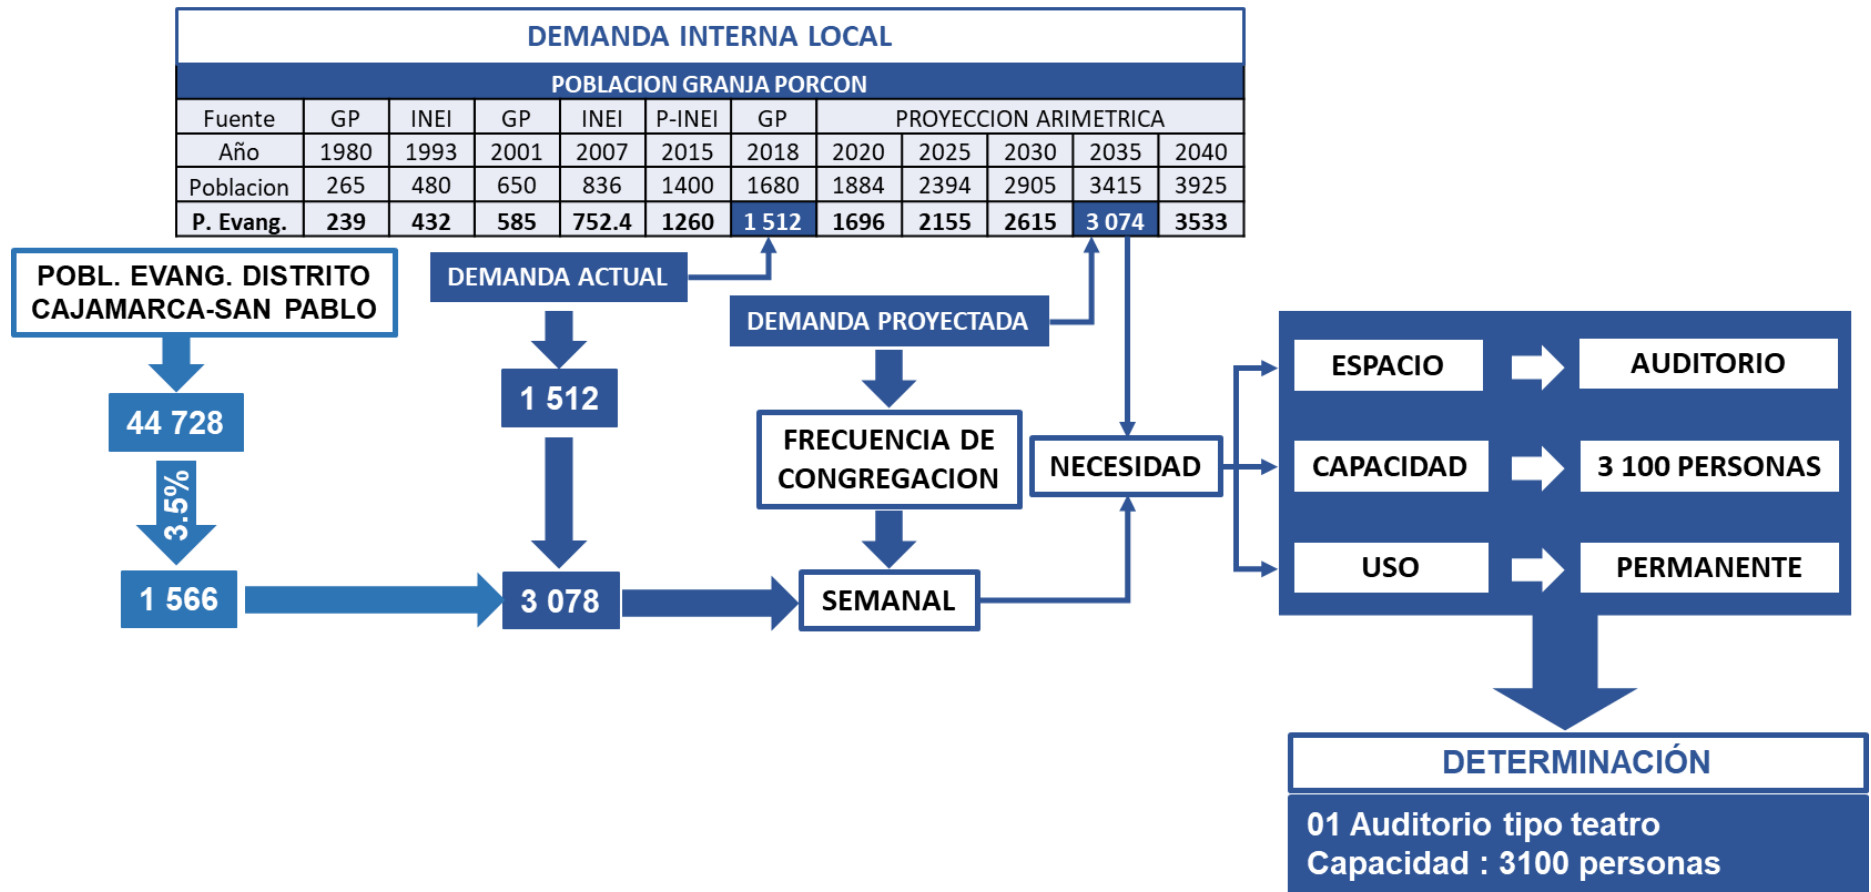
DEMANDA INTERNA LOCAL

POBLACION GRANJA PORCON

| Fuente | GP | INEI | GP | INEI | P-INEI | GP | PROYECCION ARIMETRICA | | | | |
|---|---|---|---|---|---|---|---|---|---|---|---|
| Año | 1980 | 1993 | 2001 | 2007 | 2015 | 2018 | 2020 | 2025 | 2030 | 2035 | 2040 |
| Poblacion | 265 | 480 | 650 | 836 | 1400 | 1680 | 1884 | 2394 | 2905 | 3415 | 3925 |
| P. Evang. | 239 | 432 | 585 | 752.4 | 1260 | 1 512 | 1696 | 2155 | 2615 | 3 074 | 3533 |

POBL. EVANG. DISTRITO CAJAMARCA-SAN PABLO

44 728

3.5%

1 566

DEMANDA ACTUAL

1 512

3 078

DEMANDA PROYECTADA

FRECUENCIA DE CONGREGACION

SEMANAL

NECESIDAD

ESPACIO

AUDITORIO

CAPACIDAD

3 100 PERSONAS

USO

PERMANENTE

DETERMINACIÓN

01 Auditorio tipo teatro
Capacidad : 3100 personas